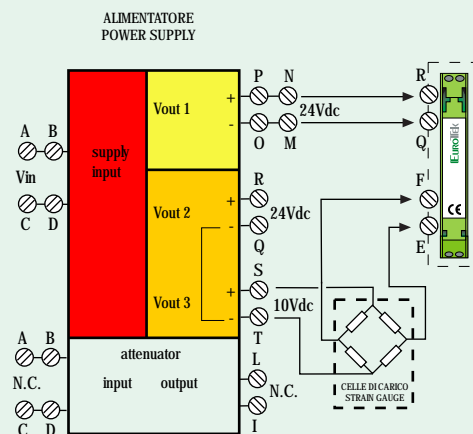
ALIMENTATORE
POWER SUPPLY

A B
Vin
C D

supply input

Vout 1
+
-

P N
24Vdc
O M

Vout 2
+
-
R
24Vdc
Q

Vout 3
+
-
S
10Vdc
T

R
Q
F
E

EUROTEK
CE

A B
N.C.
C D

attenuator
input output

L
N.C.
I

CELLE DI CARICO
STRAIN GAUGE